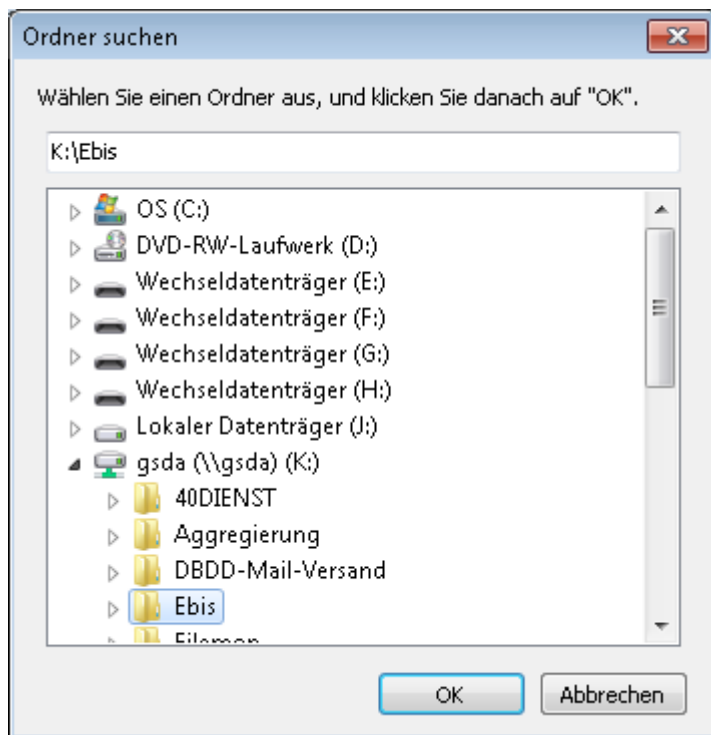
Ordner suchen

Wählen Sie einen Ordner aus, und klicken Sie danach auf "OK".

K:\Ebis

OS (C:)
DVD-RW-Laufwerk (D:)
Wechseldatenträger (E:)
Wechseldatenträger (F:)
Wechseldatenträger (G:)
Wechseldatenträger (H:)
Lokaler Datenträger (J:)
gsda (\\gsda) (K:)
40DIENST
Aggregierung
DBDD-Mail-Versand
Ebis
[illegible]

OK
Abbrechen